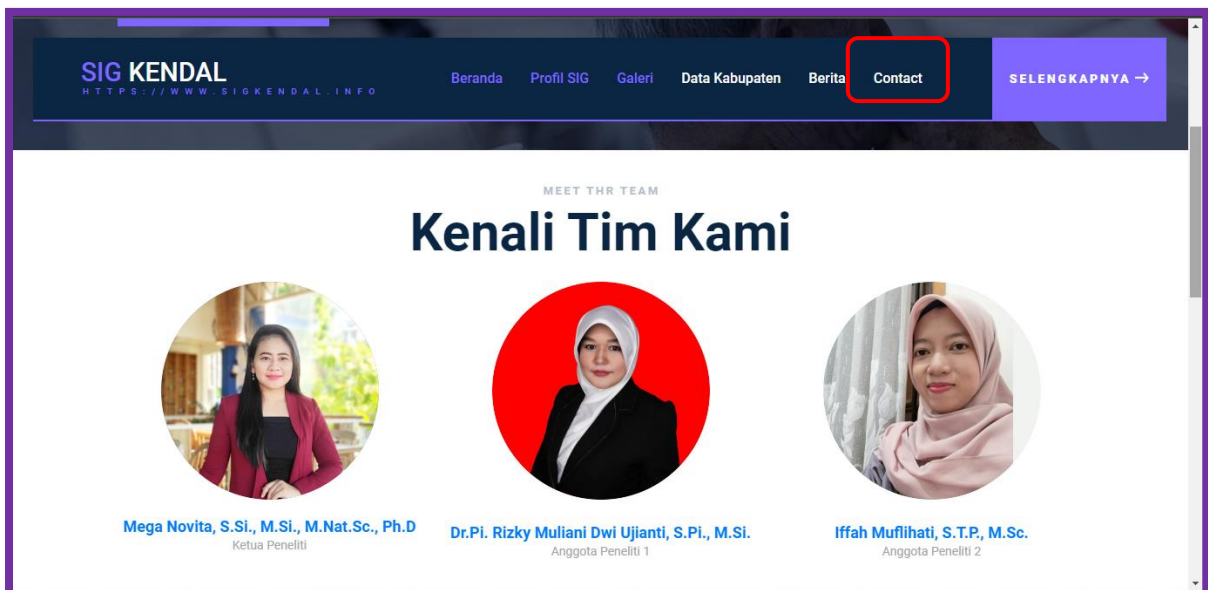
SIG KENDAL
HTTPS://WWW.SIGKENDAL.INFO

Beranda Profil SIG Galeri Data Kabupaten Berita Contact

SELENGKAPNYA →

MEET THR TEAM

Kenali Tim Kami

Mega Novita, S.Si., M.Si., M.Nat.Sc., Ph.D
Ketua Peneliti

Dr.Pi. Rizky Muliani Dwi Ujianti, S.Pi., M.Si.
Anggota Peneliti 1

Iffah Muflihati, S.T.P., M.Sc.
Anggota Peneliti 2